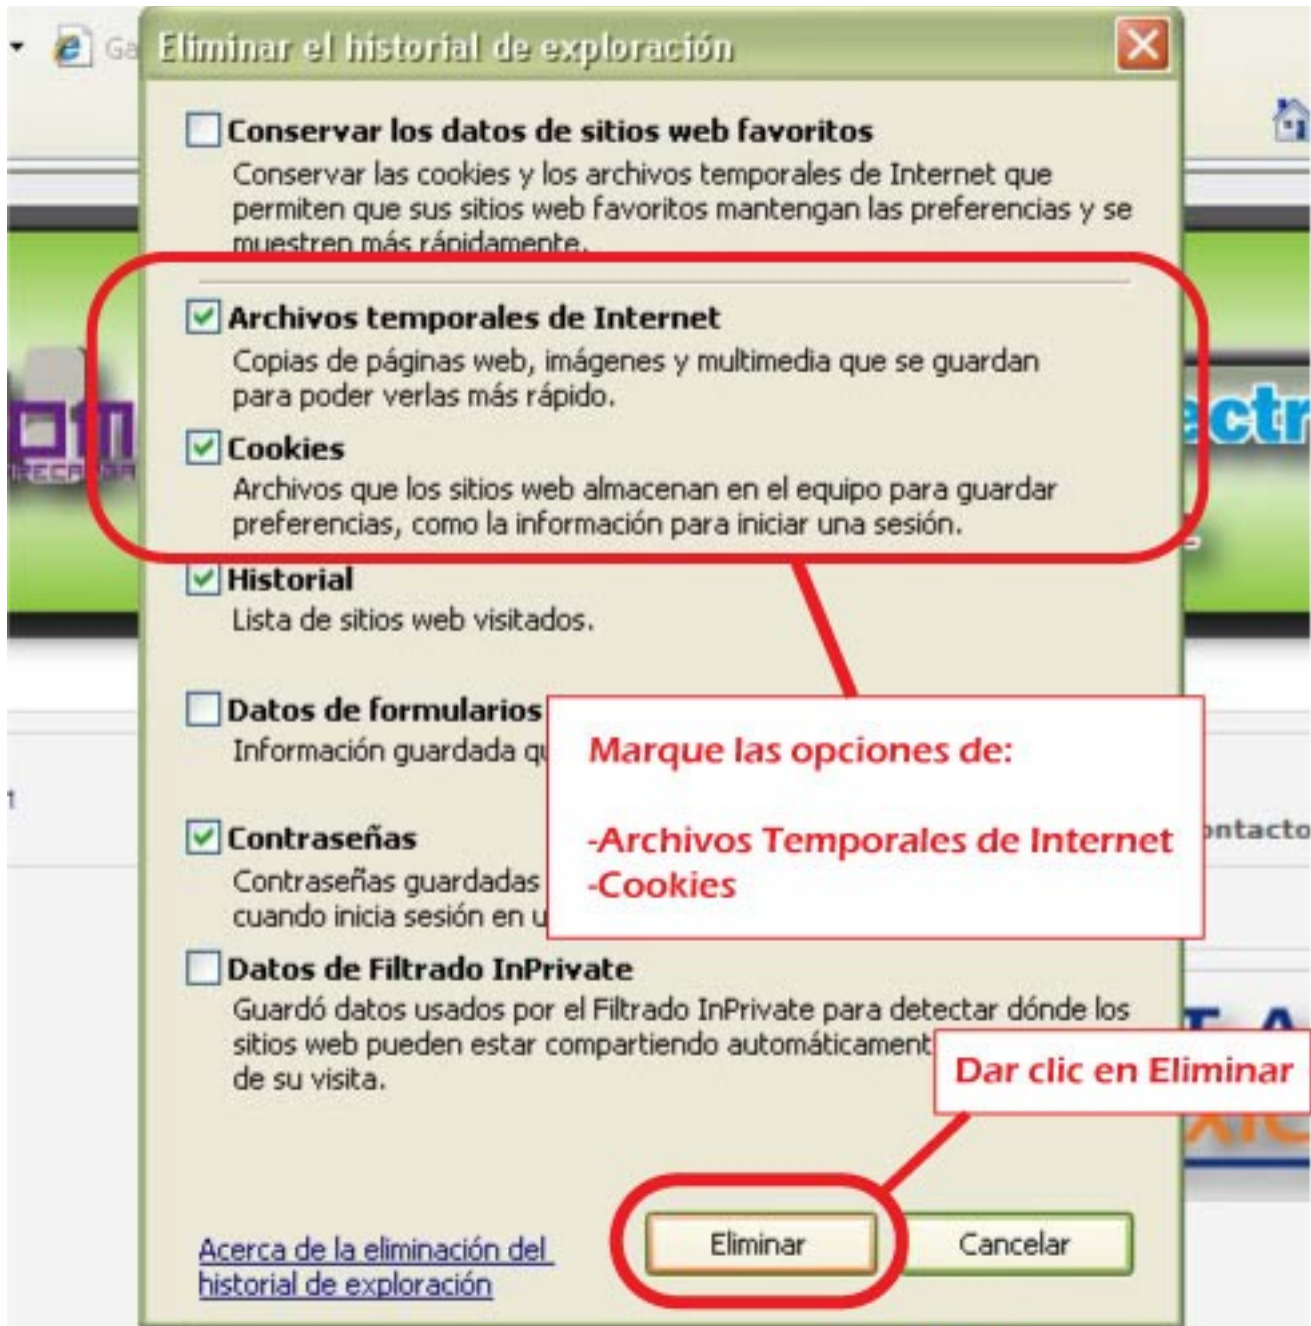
Ga

Eliminar el historial de exploración

Conservar los datos de sitios web favoritos
Conservar las cookies y los archivos temporales de Internet que permiten que sus sitios web favoritos mantengan las preferencias y se muestren más rápidamente.

Archivos temporales de Internet
Copias de páginas web, imágenes y multimedia que se guardan para poder verlas más rápido.

Cookies
Archivos que los sitios web almacenan en el equipo para guardar preferencias, como la información para iniciar una sesión.

Historial
Lista de sitios web visitados.

Datos de formularios
Información guardada q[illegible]

Marque las opciones de:

-Archivos Temporales de Internet
-Cookies

Contraseñas
Contraseñas guardadas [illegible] cuando inicia sesión en u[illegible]

Datos de Filtrado InPrivate
Guardó datos usados por el Filtrado InPrivate para detectar dónde los sitios web pueden estar compartiendo automáticament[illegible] de su visita.

Dar clic en Eliminar

Acerca de la eliminación del historial de exploración

Eliminar

Cancelar

ontacto

ectr

T A

XIC